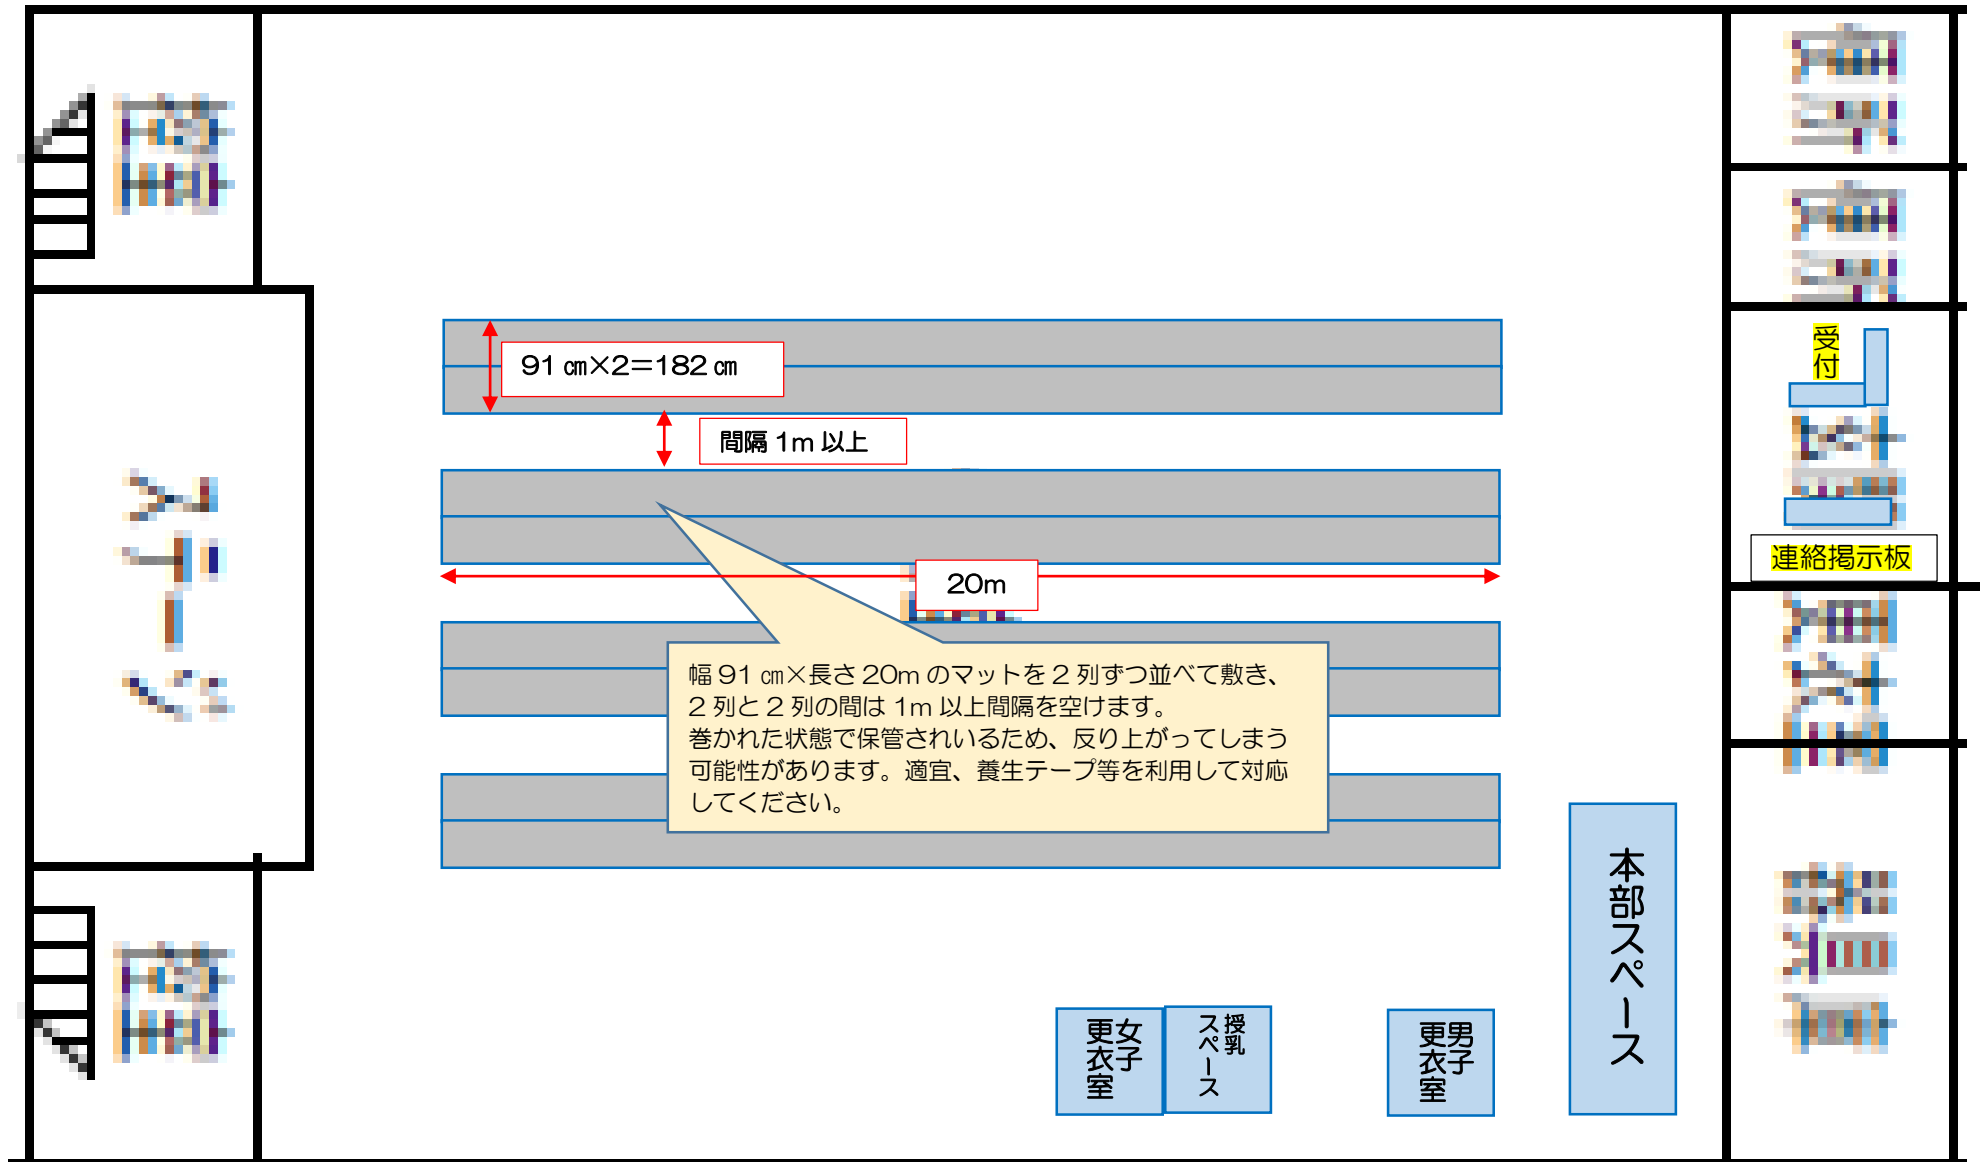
91 ㎝×2=182 ㎝

間隔 1m 以上

20m

幅 91 ㎝×長さ 20m のマットを 2 列ずつ並べて敷き、2 列と 2 列の間は 1m 以上間隔を空けます。
巻かれた状態で保管されているため、反り上がってしまう可能性があります。適宜、養生テープ等を利用して対応してください。

受付

連絡掲示板

本部スペース

女子更衣室

授乳スペース

男子更衣室

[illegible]